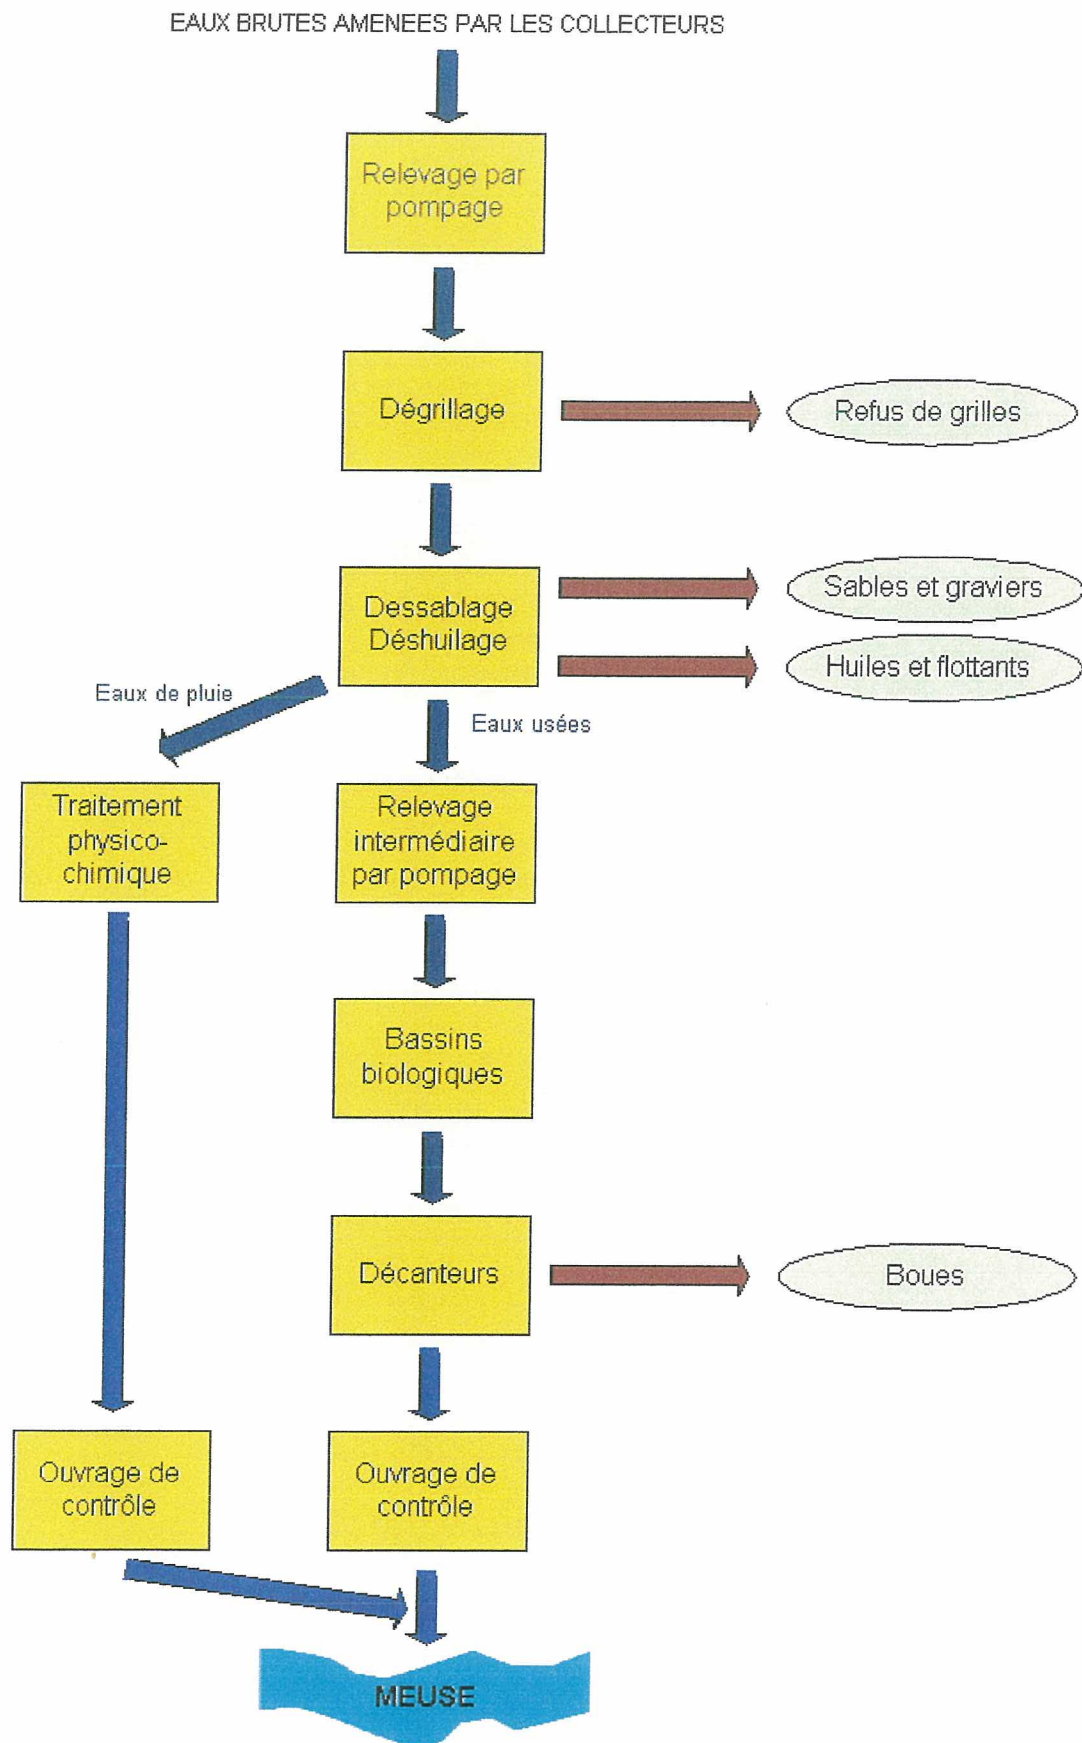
EAUX BRUTES AMENEES PAR LES COLLECTEURS

Relevage par pompage

Dégrillage

Refus de grilles

Dessablage Déshuilage

Sables et graviers

Huiles et flottants

Eaux de pluie

Eaux usées

Traitement physico-chimique

Relevage intermédiaire par pompage

Bassins biologiques

Décanteurs

Boues

Ouvrage de contrôle

Ouvrage de contrôle

MEUSE